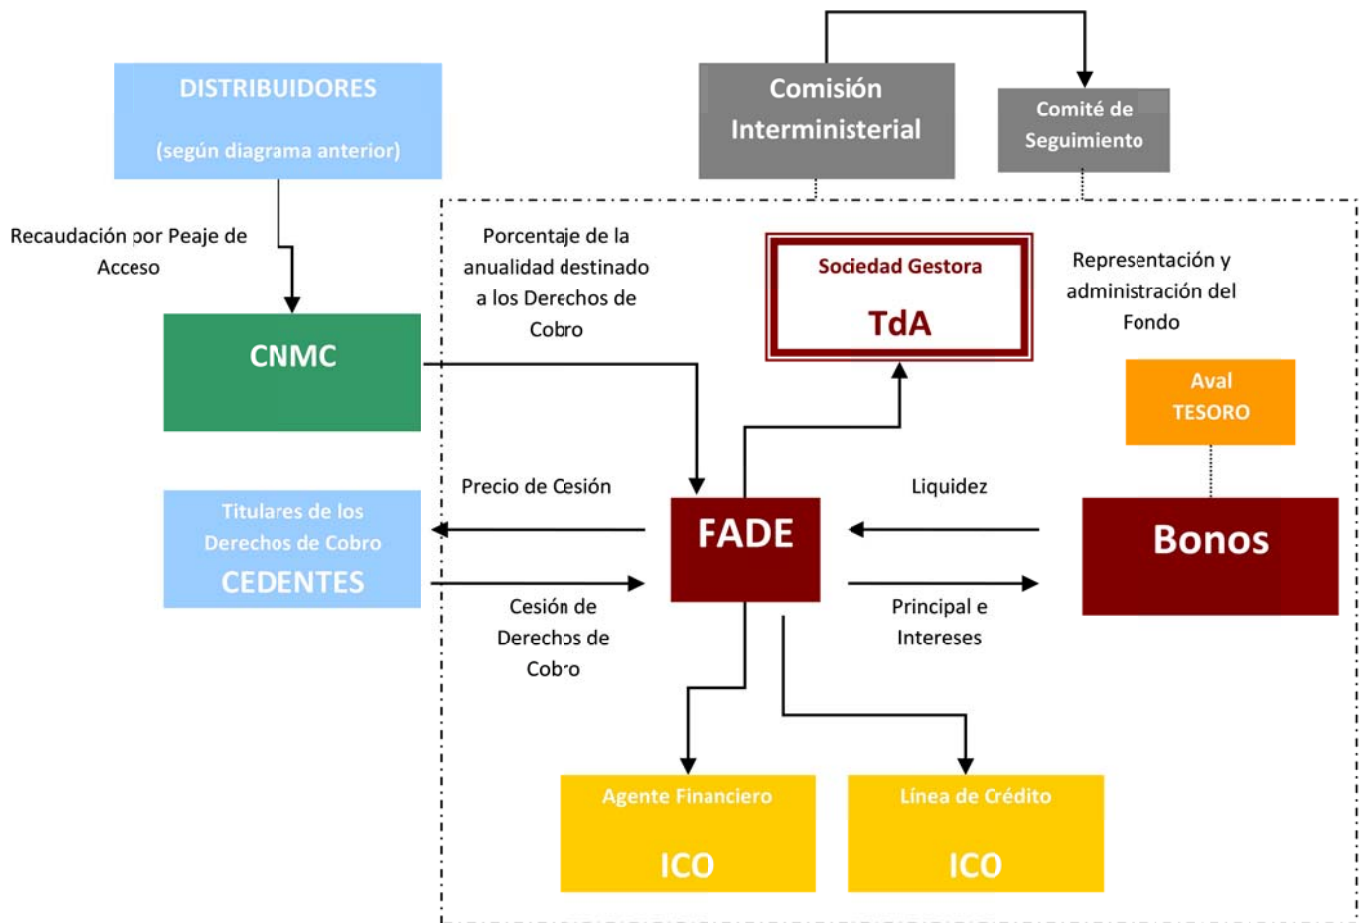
DISTRIBUIDORES

(según diagrama anterior)

Comisión Interministerial

Comité de Seguimiento

Recaudación por Peaje de Acceso

Porcentaje de la anualidad destinado a los Derechos de Cobro

Sociedad Gestora

TdA

Representación y administración del Fondo

CNMC

Aval TESORO

Precio de Cesión

Liquidez

Titulares de los Derechos de Cobro

CEDENTES

FADE

Bonos

Cesión de Derechos de Cobro

Principal e Intereses

Agente Financiero

ICO

Línea de Crédito

ICO